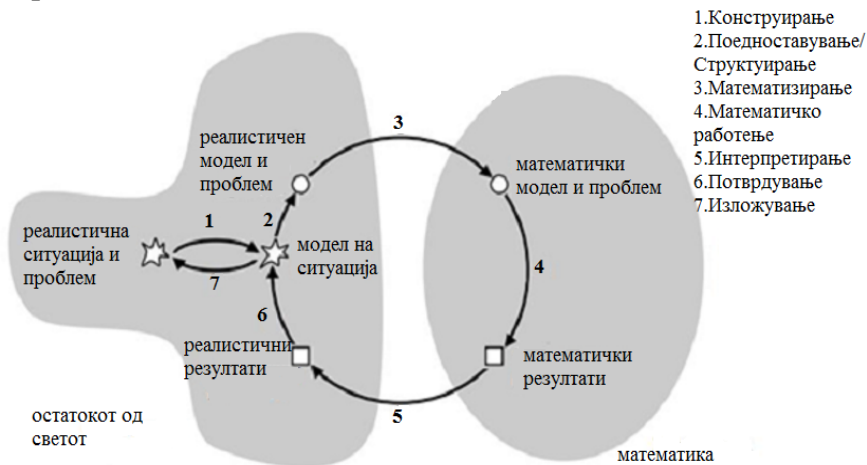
1.Конструирање
2.Поедноставување/ Структуирање
3.Математизирање
4.Математичко работење
5.Интерпретирање
6.Потврдување
7.Изложување

реалистичен модел и проблем

3

математички модел и проблем

реалистична ситуација и проблем

1

2

модел на ситуација

7

4

6

реалистични резултати

математички резултати

5

остатокот од светот

математика